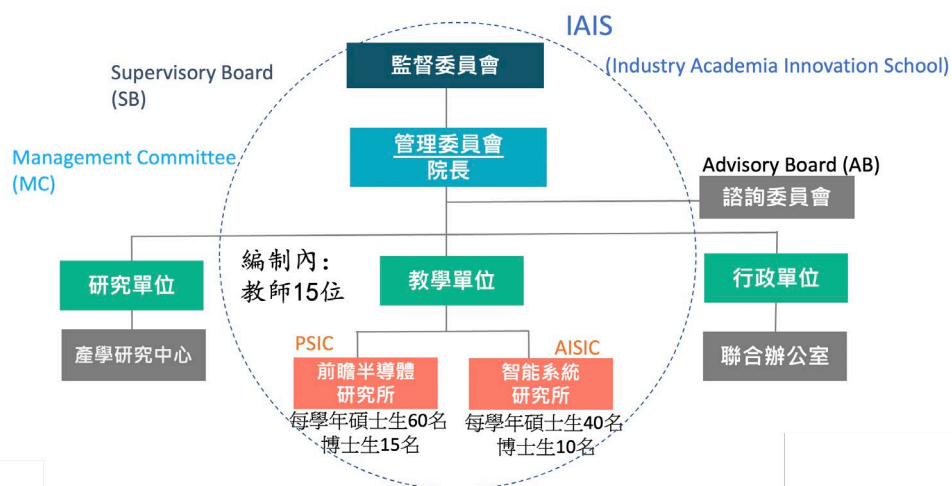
IAIS

(Industry Academia Innovation School)

Supervisory Board (SB)

監督委員會

Management Committee (MC)

管理委員會
院長

Advisory Board (AB)

諮詢委員會

編制內：
教師15位

研究單位

教學單位

行政單位

產學研究中心

聯合辦公室

PSIC

前瞻半導體研究所

每學年碩士生60名
博士生15名

AISIC

智能系統研究所

每學年碩士生40名
博士生10名